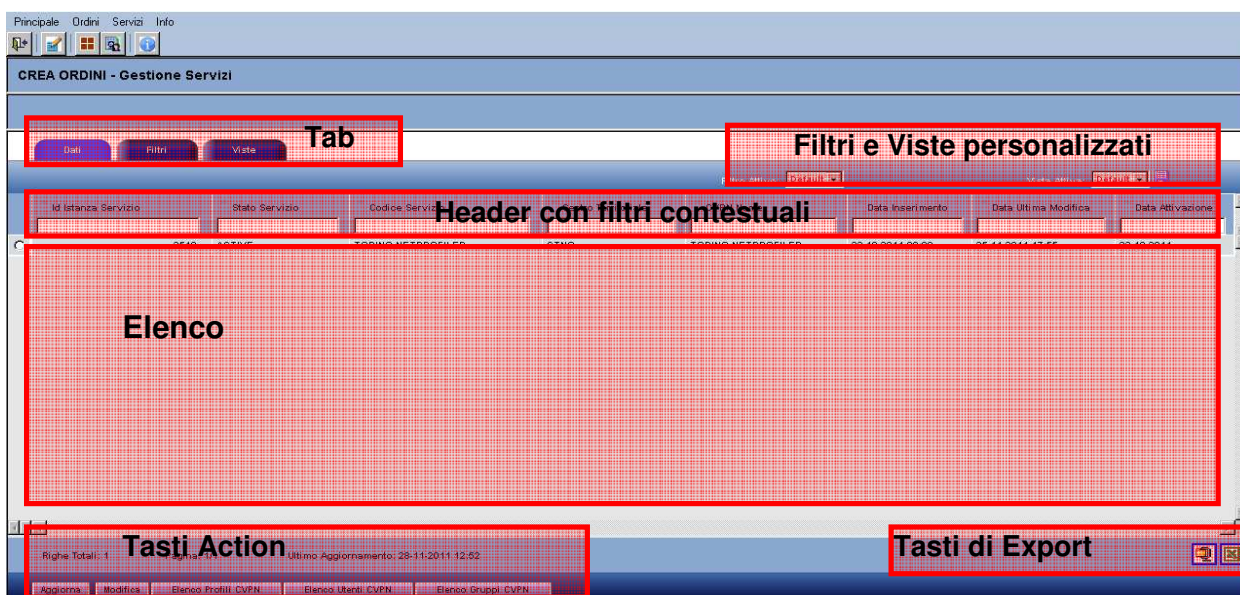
Principale Ordini Servizi Info

CREA ORDINI - Gestione Servizi

Tab

Dati Filtri Viste

Filtri e Viste personalizzati

Filtro Attivo: Default

Vista Attiva: Default

Header con filtri contestuali

| Id Istanza Servizio | Stato Servizio | Codice Servizio | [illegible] | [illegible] | Data Inserimento | Data Ultima Modifica | Data Attivazione |
|---|---|---|---|---|---|---|---|
| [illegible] | ACTIVE | TORINO NETPROFILER | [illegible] | TORINO NETPROFILER | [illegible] | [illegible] | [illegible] |

Elenco

Tasti Action

Righe Totali: 1 Pagina 1 Ultimo Aggiornamento: 28-11-2011 12:52

Tasti di Export

Aggiorna Modifica Elenco Profili CVPN Elenco Utenti CVPN Elenco Gruppi CVPN